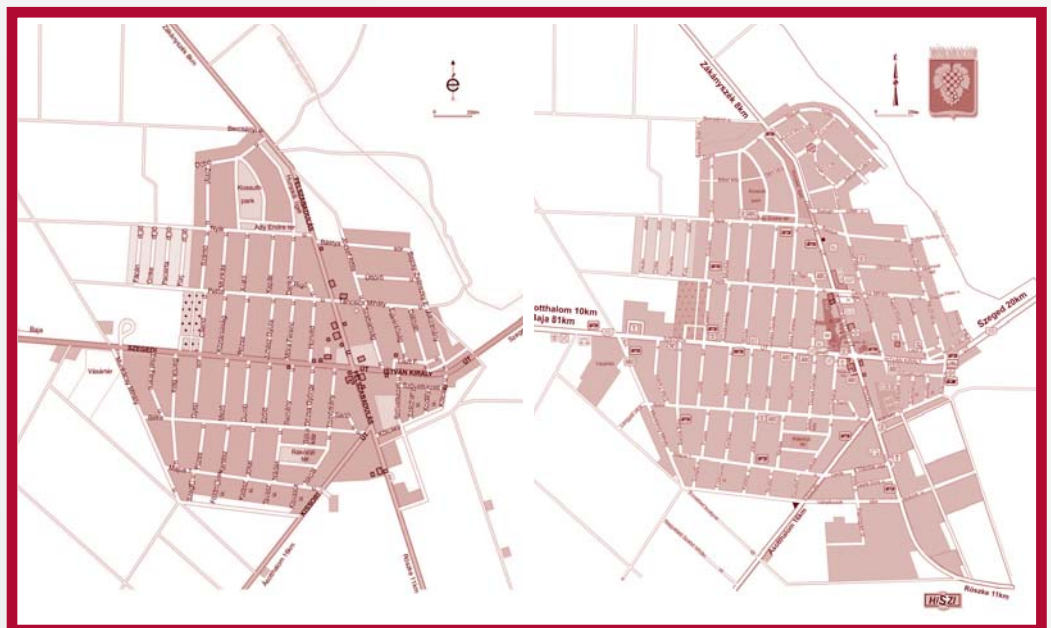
Zákányszék 8km
Kossuth park
Jókai Endre tér
Baja
Vásártér
SZEGEDI
ISTVÁN KIRÁLY
Rákóczi tér
Ásotthalom 10km
Röszke 11km
Zákányszék 8km
Kossuth park
otthalom 10km
Baja 81km
Szeged 20km
Ásotthalom 10km
Röszke 11km
HISZI